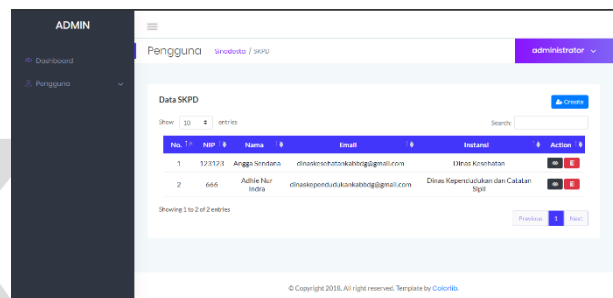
ADMIN

Dashboard

Pengguna

≡

Pengguna Sinodosto / SKPD

administrator

Data SKPD

Create

Show 10 entries

Search:

| No. | NIP | Nama | Email | Instansi | Action |
|---|---|---|---|---|---|
| 1 | 123123 | Angga Sondana | dinaskesehatankabbdg@gmail.com | Dinas Kesehatan | |
| 2 | 666 | Adhie Nur Indra | dinaskependudukankabbdg@gmail.com | Dinas Kependudukan dan Catatan Sipil | |

Showing 1 to 2 of 2 entries

Previous 1 Next

© Copyright 2018. All right reserved. Template by Colorlib